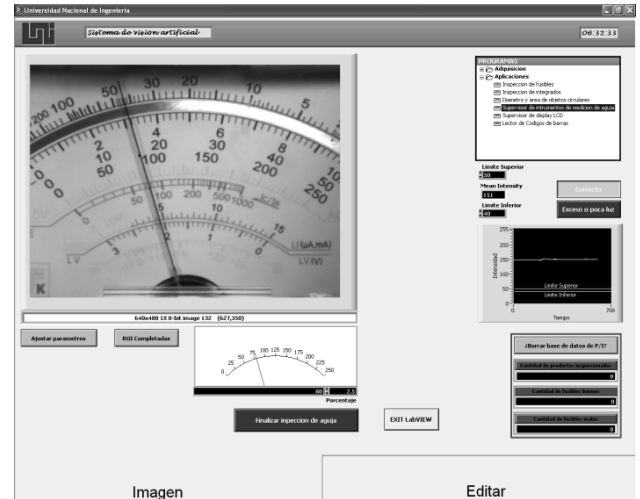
Universidad Nacional de Ingenieria

Sistema de vision artificial

06:32:33

PROGRAMAS
Adquisicion
Aplicaciones
Inspeccion de fusibles
Inspeccion de integrados
Diametro y area de objetos circulares
Supervisor de intrumentos de medicion de agua
Supervisor de display LCD
Lector de Codigos de barras

Limite Superior
50

Mean Intensity
151

Limite Inferior
40

Correcto

Exceso o poca luz

250
200
150
100
50
0
Intensidad
Limite Superior
Limite Inferior
0
Tiempo
700

640x480 1X 8-bit image 132 (627,350)

Ajustar parametros

ROI Completadas

0 25 50 75 100 125 150 175 200 225 250
80
2.5
Porcentaje

¿Borrar base de datos de P/J?

Cantidad de productos inspeccionados
0

Cantidad de fusibles buenos
0

Cantidad de fusibles malos
0

Finalizar inpeccion de agua

EXIT LabVIEW

Imagen

Editar